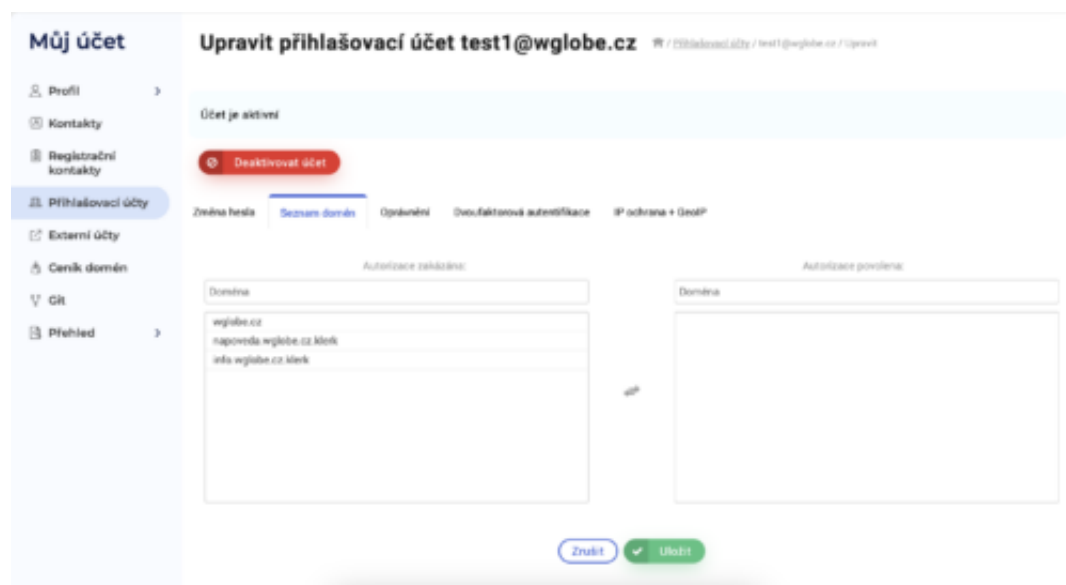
Můj účet

Profil
Kontakty
Registrační kontakty
Přihlašovací účty
Externí účty
Ceník domén
Git
Přehled

Upravit přihlašovací účet test1@wglobe.cz

/ Přihlašovací účty / test1@wglobe.cz / Upravit

Účet je aktivní

Deaktivovat účet

Změna hesla
Seznam domén
Oprávnění
Dvoufaktorová autentifikace
IP ochrana + GeoIP

Autorizace zakázána:

Doména

wglobe.cz
napoveda.wglobe.cz.klerk
info.wglobe.cz.klerk

Autorizace povolena:

Doména

Zrušit
Uložit